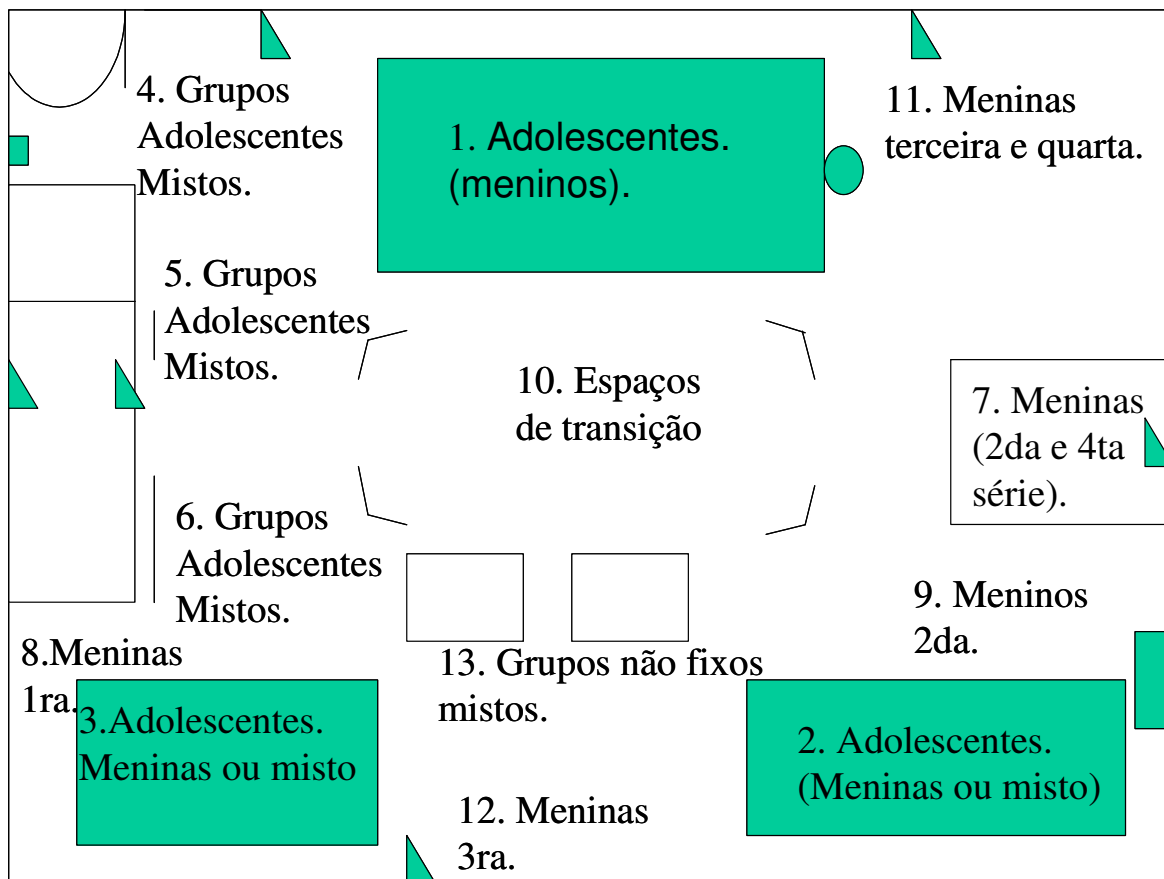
4. Grupos Adolescentes Mistos.

1. Adolescentes. (meninos).

11. Meninas terceira e quarta.

5. Grupos Adolescentes Mistos.

10. Espaços de transição

7. Meninas (2da e 4ta série).

6. Grupos Adolescentes Mistos.

9. Meninos 2da.

8.Meninas 1ra.

3.Adolescentes. Meninas ou misto

13. Grupos não fixos mistos.

2. Adolescentes. (Meninas ou misto)

12. Meninas 3ra.